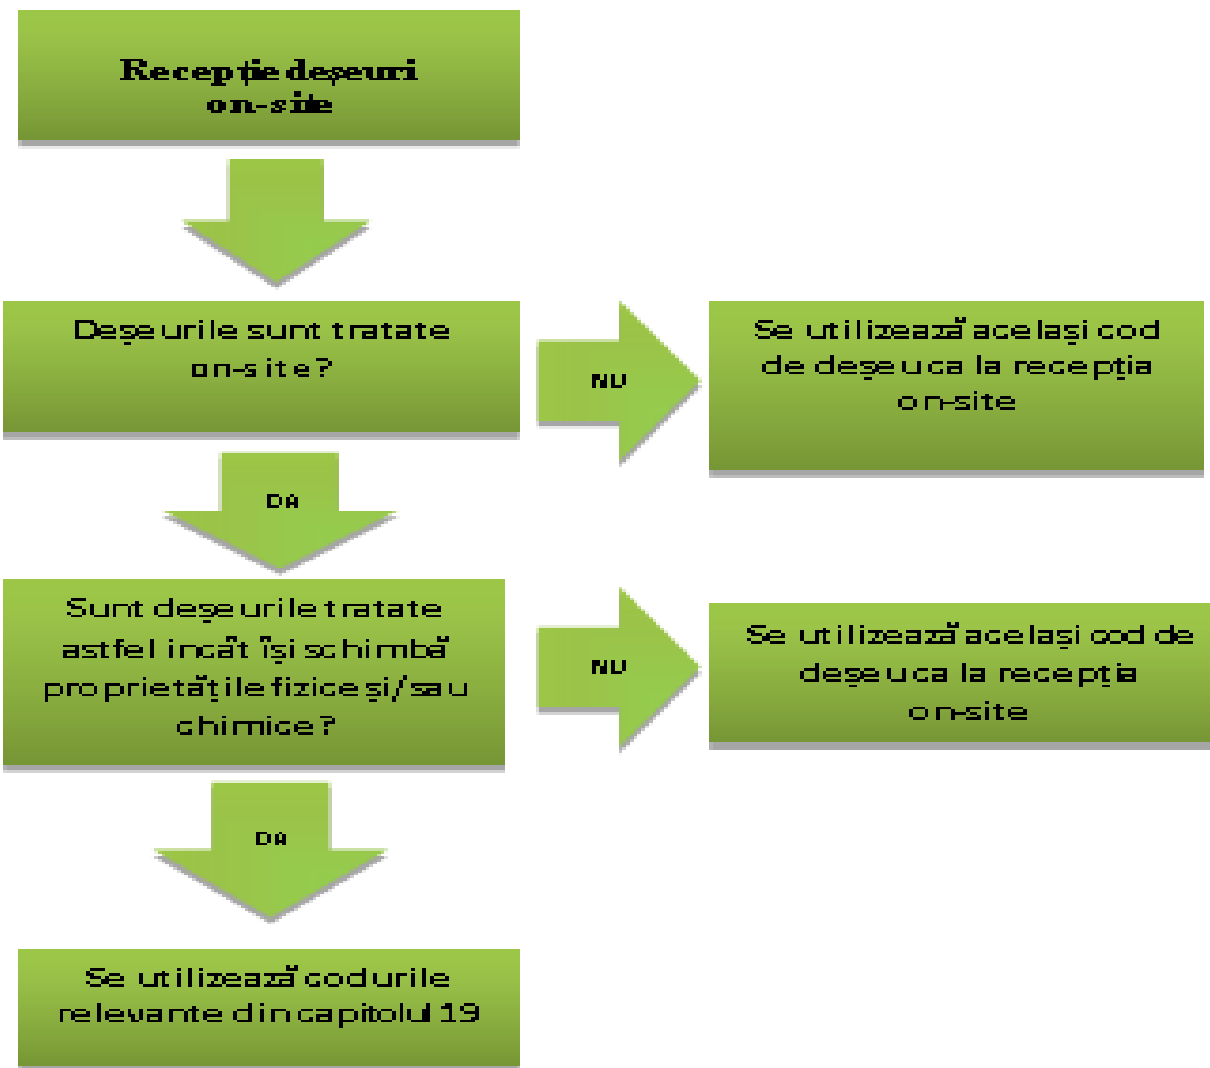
Recepție deșeuri on-site

Deșeurile sunt tratate on-site?

NU

Se utilizează același cod de deșeu ca la recepția on-site

DA

Sunt deșeurile tratate astfel încât își schimbă proprietățile fizice și/sau chimice?

NU

Se utilizează același cod de deșeu ca la recepția on-site

DA

Se utilizează codurile relevante din capitolul 19